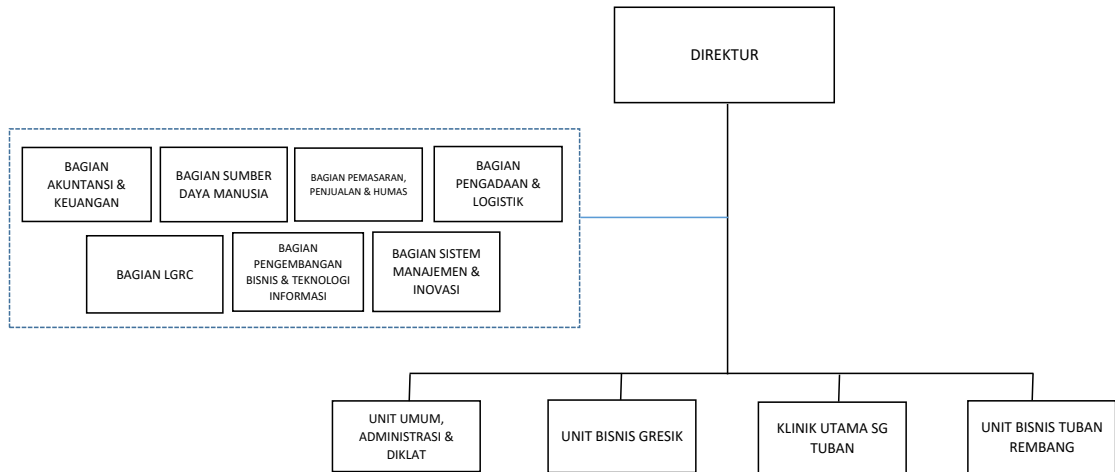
DIREKTUR

BAGIAN AKUNTANSI & KEUANGAN

BAGIAN SUMBER DAYA MANUSIA

BAGIAN PEMASARAN, PENJUALAN & HUMAS

BAGIAN PENGADAAN & LOGISTIK

BAGIAN LGRC

BAGIAN PENGEMBANGAN BISNIS & TEKNOLOGI INFORMASI

BAGIAN SISTEM MANAJEMEN & INOVASI

UNIT UMUM, ADMINISTRASI & DIKLAT

UNIT BISNIS GRESIK

KLINIK UTAMA SG TUBAN

UNIT BISNIS TUBAN REMBANG